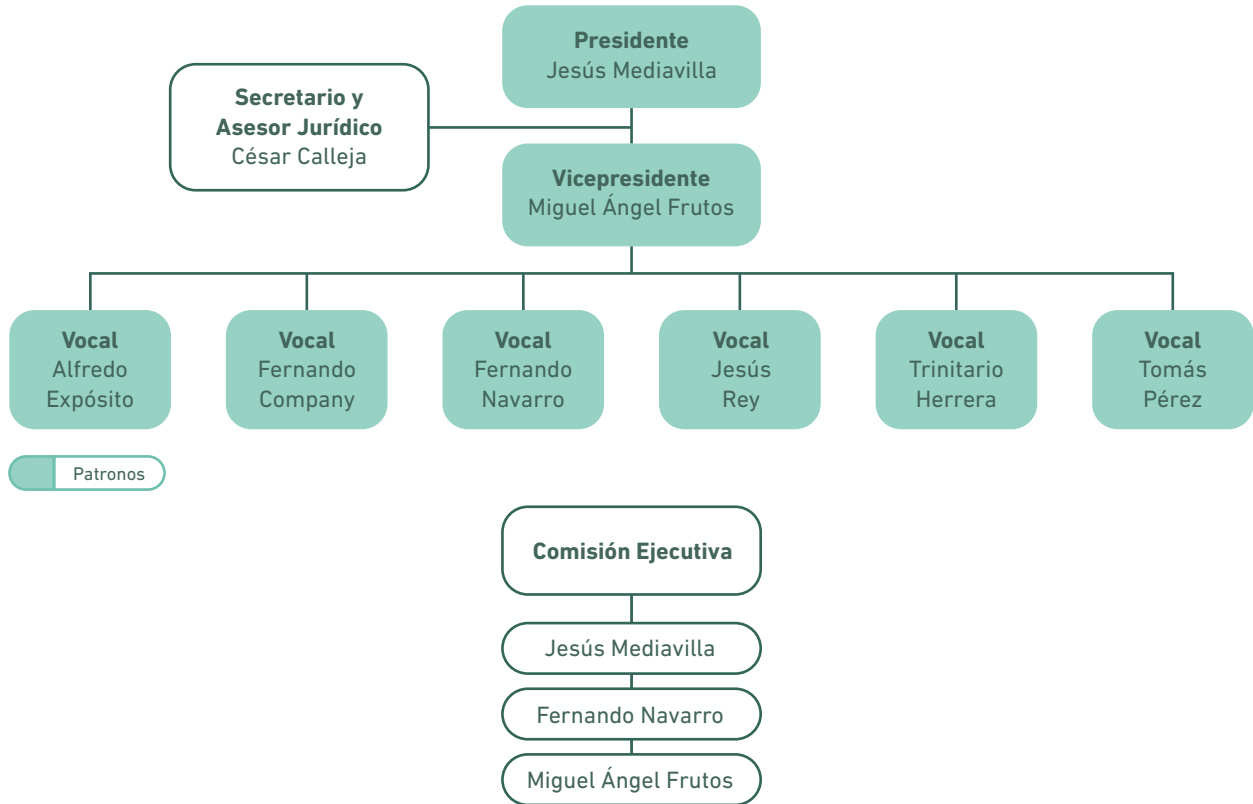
**Presidente**
Jesús Mediavilla

**Secretario y Asesor Jurídico**
César Calleja

**Vicepresidente**
Miguel Ángel Frutos

**Vocal**
Alfredo Expósito

**Vocal**
Fernando Company

**Vocal**
Fernando Navarro

**Vocal**
Jesús Rey

**Vocal**
Trinitario Herrera

**Vocal**
Tomás Pérez

Patronos

**Comisión Ejecutiva**

Jesús Mediavilla

Fernando Navarro

Miguel Ángel Frutos